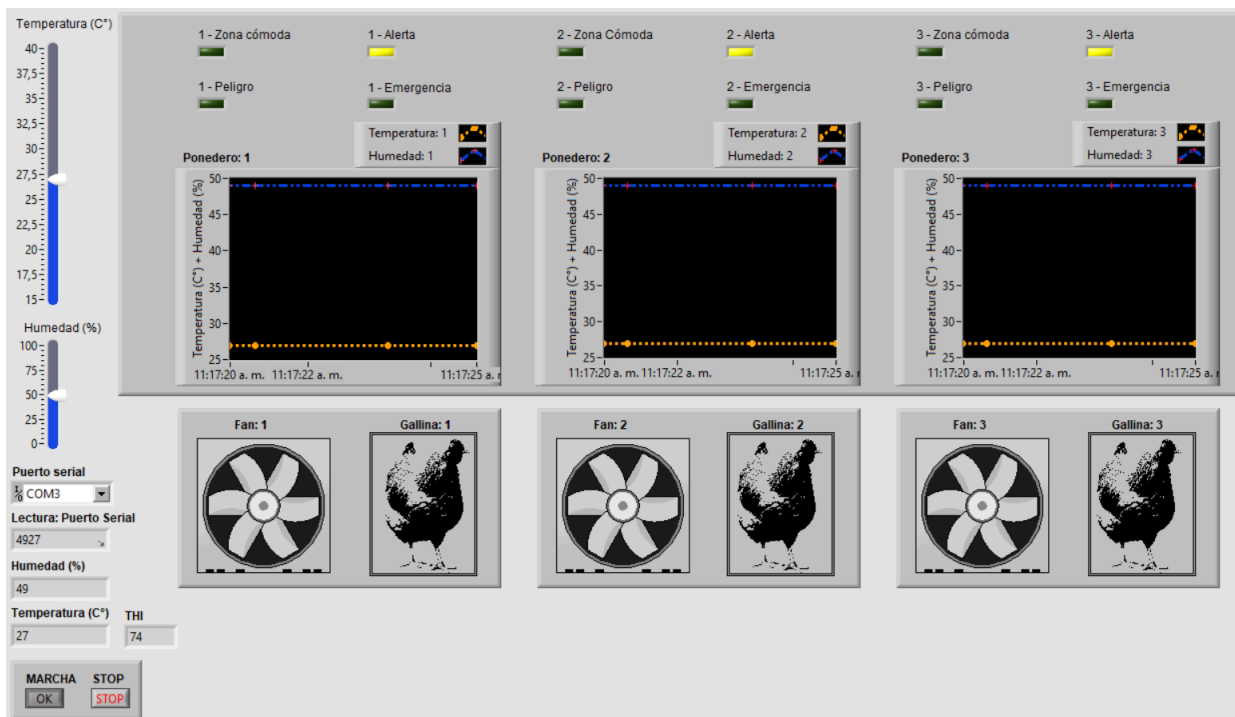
Temperatura (C°)
40
37,5
35
32,5
30
27,5
25
22,5
20
17,5
15

Humedad (%)
100
75
50
25
0

Puerto serial
COM3

Lectura: Puerto Serial
4927

Humedad (%)
49

Temperatura (C°)
27

THI
74

MARCHA
OK

STOP
STOP

1 - Zona cómoda
1 - Alerta
1 - Peligro
1 - Emergencia

2 - Zona Cómoda
2 - Alerta
2 - Peligro
2 - Emergencia

3 - Zona cómoda
3 - Alerta
3 - Peligro
3 - Emergencia

Ponedero: 1
Temperatura: 1
Humedad: 1
Temperatura (C°) + Humedad (%)
50
45
40
35
30
25
11:17:20 a. m. 11:17:22 a. m. 11:17:25 a. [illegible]

Ponedero: 2
Temperatura: 2
Humedad: 2
Temperatura (C°) + Humedad (%)
50
45
40
35
30
25
11:17:20 a. m. 11:17:22 a. m. 11:17:25 a. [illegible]

Ponedero: 3
Temperatura: 3
Humedad: 3
Temperatura (C°) + Humedad (%)
50
45
40
35
30
25
11:17:20 a. m. 11:17:22 a. m. 11:17:25 a. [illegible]

Fan: 1
Gallina: 1

Fan: 2
Gallina: 2

Fan: 3
Gallina: 3